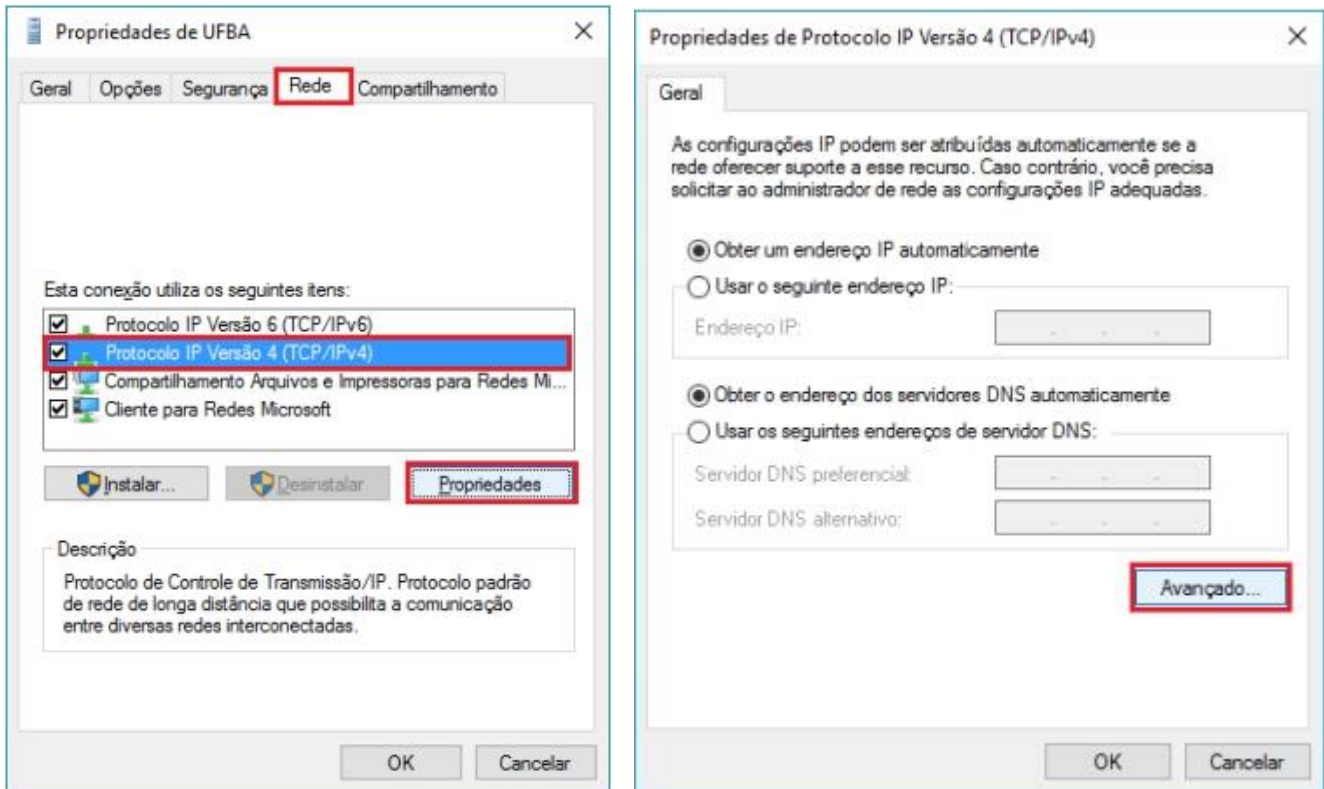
Propriedades de UFBA ×

Geral | Opções | Segurança | Rede | Compartilhamento

Esta conexão utiliza os seguintes itens:

☑ Protocolo IP Versão 6 (TCP/IPv6)
☑ Protocolo IP Versão 4 (TCP/IPv4)
☑ Compartilhamento Arquivos e Impressoras para Redes Mi...
☑ Cliente para Redes Microsoft

Instalar... | Desinstalar | Propriedades

Descrição

Protocolo de Controle de Transmissão/IP. Protocolo padrão de rede de longa distância que possibilita a comunicação entre diversas redes interconectadas.

OK | Cancelar

Propriedades de Protocolo IP Versão 4 (TCP/IPv4) ×

Geral

As configurações IP podem ser atribuídas automaticamente se a rede oferecer suporte a esse recurso. Caso contrário, você precisa solicitar ao administrador de rede as configurações IP adequadas.

◉ Obter um endereço IP automaticamente
○ Usar o seguinte endereço IP:

Endereço IP: . . .

◉ Obter o endereço dos servidores DNS automaticamente
○ Usar os seguintes endereços de servidor DNS:

Servidor DNS preferencial: . . .

Servidor DNS alternativo: . . .

Avançado...

OK | Cancelar